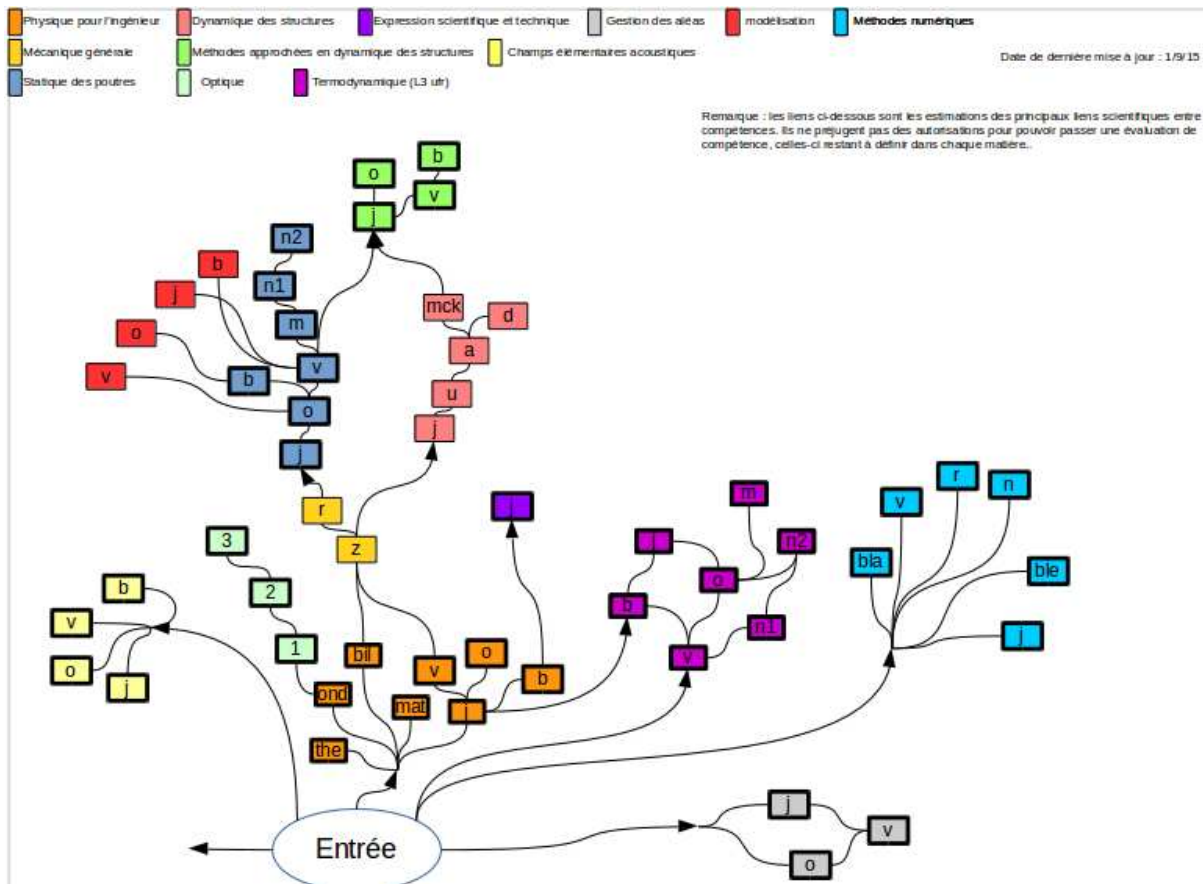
Physique pour l'ingénieur
Dynamique des structures
Expression scientifique et technique
Gestion des aléas
modélisation
Méthodes numériques
Mécanique générale
Méthodes approchées en dynamique des structures
Champs élémentaires acoustiques
Statique des poutres
Optique
Termodynamique (L3 ufr)

Date de dernière mise à jour : 1/9/15

Remarque : les liens ci-dessous sont les estimations des principaux liens scientifiques entre compétences. Ils ne préjugent pas des autorisations pour pouvoir passer une évaluation de compétence, celles-ci restant à définir dans chaque matière.

o
b
j
v
n2
b
n1
j
m
mck
d
o
v
a
v
b
u
o
j
j
r
m
z
3
n2
bla
v
r
n
ble
b
2
v
b
n1
j
o
v
1
bil
v
o
j
ond
mat
b
j
the
Entrée
j
v
o